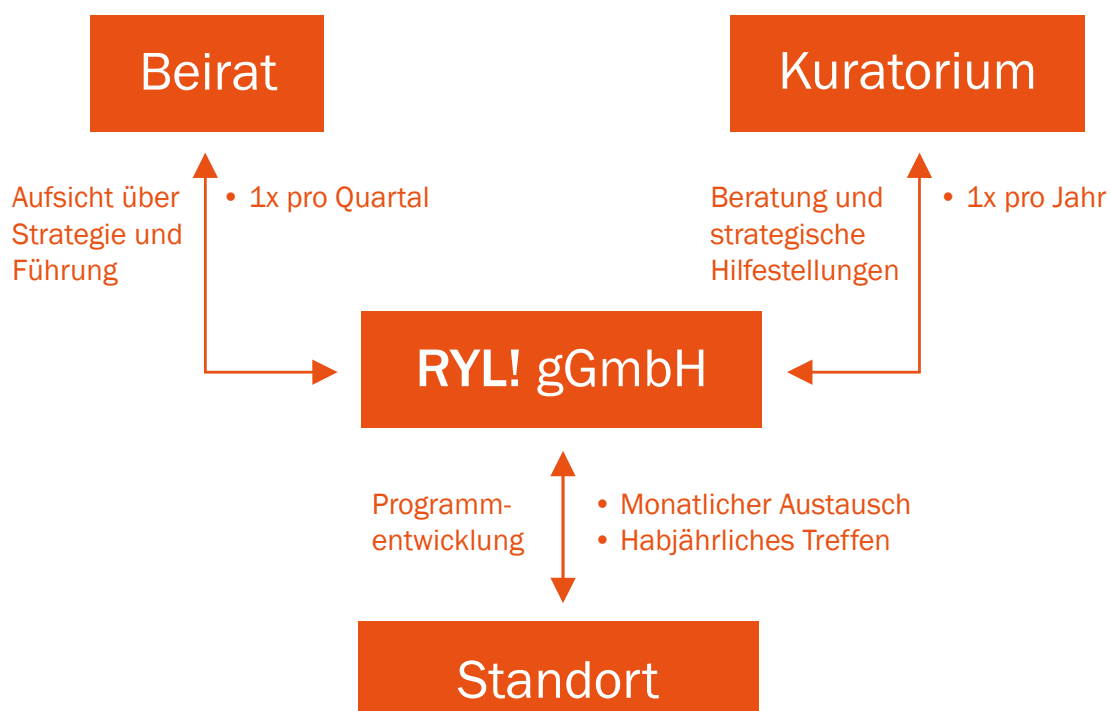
Beirat

Kuratorium

Aufsicht über Strategie und Führung

• 1x pro Quartal

Beratung und strategische Hilfestellungen

• 1x pro Jahr

RYL! gGmbH

Programmentwicklung

• Monatlicher Austausch
• Habjährliches Treffen

Standort